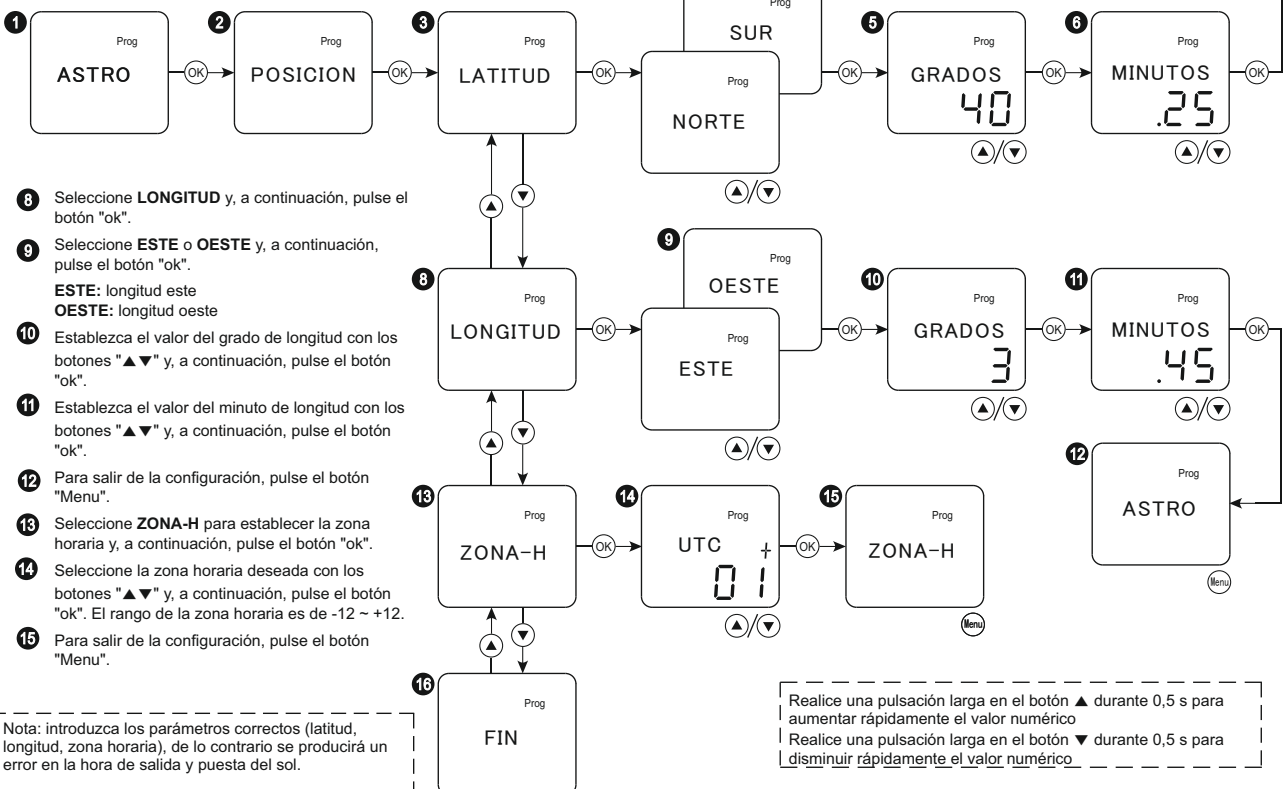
1 Prog ASTRO OK 2 Prog POSICION OK 3 Prog LATITUD OK Prog SUR Prog NORTE ▲/▼ OK 5 Prog GRADOS 40 ▲/▼ OK 6 Prog MINUTOS .25 ▲/▼ OK

8 Seleccione **LONGITUD** y, a continuación, pulse el botón "ok".

9 Seleccione **ESTE** o **OESTE** y, a continuación, pulse el botón "ok".

**ESTE:** longitud este
**OESTE:** longitud oeste

10 Establezca el valor del grado de longitud con los botones "▲▼" y, a continuación, pulse el botón "ok".

11 Establezca el valor del minuto de longitud con los botones "▲▼" y, a continuación, pulse el botón "ok".

12 Para salir de la configuración, pulse el botón "Menu".

13 Seleccione **ZONA-H** para establecer la zona horaria y, a continuación, pulse el botón "ok".

14 Seleccione la zona horaria deseada con los botones "▲▼" y, a continuación, pulse el botón "ok". El rango de la zona horaria es de -12 ~ +12.

15 Para salir de la configuración, pulse el botón "Menu".

▲ ▼ 8 Prog LONGITUD OK 9 Prog OESTE Prog ESTE ▲/▼ OK 10 Prog GRADOS 3 ▲/▼ OK 11 Prog MINUTOS .45 ▲/▼ OK

12 Prog ASTRO Menu

▲ ▼ 13 Prog ZONA-H OK 14 Prog UTC + 01 ▲/▼ OK 15 Prog ZONA-H Menu

▲ ▼ 16 Prog FIN

Nota: introduzca los parámetros correctos (latitud, longitud, zona horaria), de lo contrario se producirá un error en la hora de salida y puesta del sol.

Realice una pulsación larga en el botón ▲ durante 0,5 s para aumentar rápidamente el valor numérico
Realice una pulsación larga en el botón ▼ durante 0,5 s para disminuir rápidamente el valor numérico